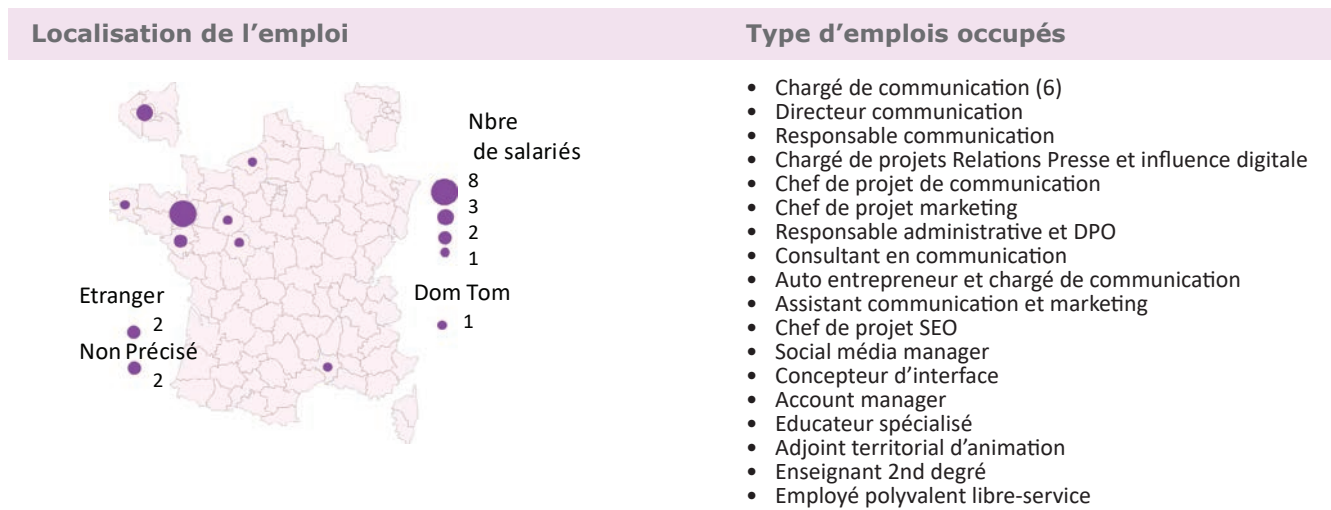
Localisation de l'emploi

Nbre de salariés
8
3
2
1

Etranger
2
Non Précisé
2

Dom Tom
1

Type d'emplois occupés

- Chargé de communication (6)
- Directeur communication
- Responsable communication
- Chargé de projets Relations Presse et influence digitale
- Chef de projet de communication
- Chef de projet marketing
- Responsable administrative et DPO
- Consultant en communication
- Auto entrepreneur et chargé de communication
- Assistant communication et marketing
- Chef de projet SEO
- Social média manager
- Concepteur d'interface
- Account manager
- Educateur spécialisé
- Adjoint territorial d'animation
- Enseignant 2nd degré
- Employé polyvalent libre-service